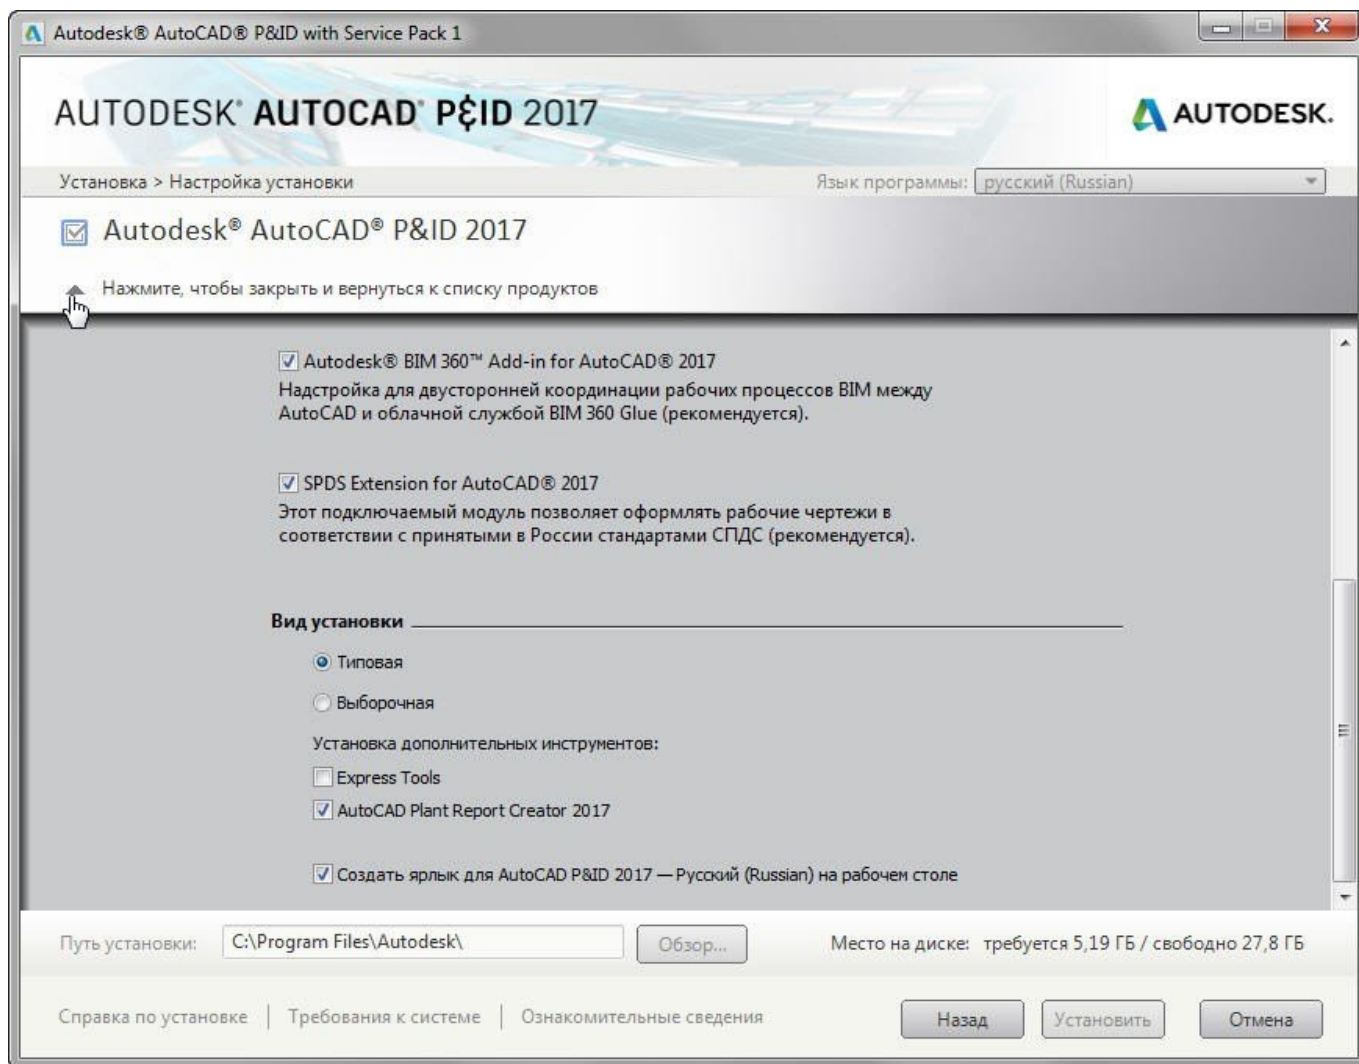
Autodesk® AutoCAD® P&ID with Service Pack 1

AUTODESK® AUTOCAD® P&ID 2017

AUTODESK.

Установка > Настройка установки

Язык программы: русский (Russian)

Autodesk® AutoCAD® P&ID 2017

Нажмите, чтобы закрыть и вернуться к списку продуктов

Autodesk® BIM 360™ Add-in for AutoCAD® 2017
Надстройка для двусторонней координации рабочих процессов BIM между AutoCAD и облачной службой BIM 360 Glue (рекомендуется).

SPDS Extension for AutoCAD® 2017
Этот подключаемый модуль позволяет оформлять рабочие чертежи в соответствии с принятыми в России стандартами СПДС (рекомендуется).

Вид установки

Типовая

Выборочная

Установка дополнительных инструментов:

Express Tools

AutoCAD Plant Report Creator 2017

Создать ярлык для AutoCAD P&ID 2017 — Русский (Russian) на рабочем столе

Путь установки: C:\Program Files\Autodesk\ Обзор...

Место на диске: требуется 5,19 ГБ / свободно 27,8 ГБ

Справка по установке | Требования к системе | Ознакомительные сведения

Назад Установить Отмена